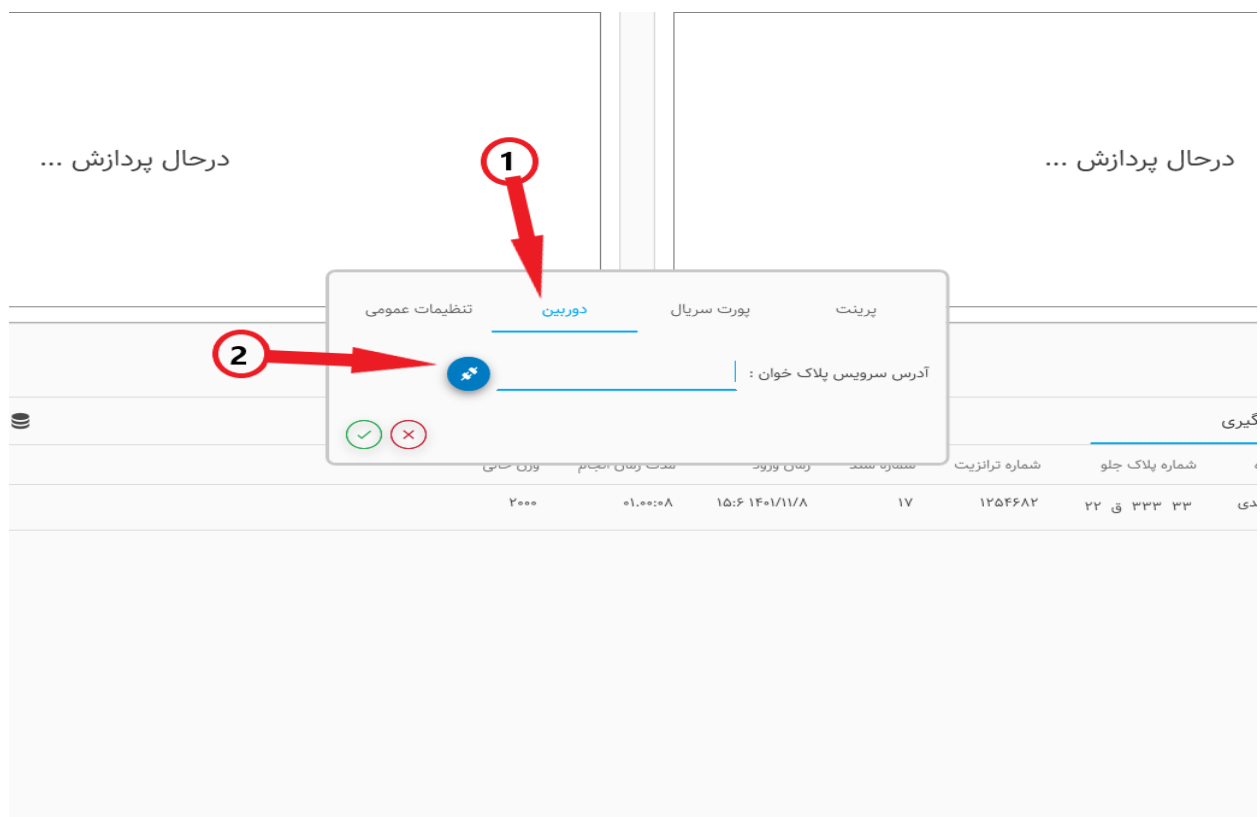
درحال پردازش ...

درحال پردازش ...

1

پرینت پورت سریال دوربین تنظیمات عمومی

2

آدرس سرویس پلاک خوان :

گیری

| | شماره پلاک جلو | شماره ترانزیت | شماره سند | زمان ورود | مدت زمان انجام | وزن خالی |
|---|---|---|---|---|---|---|
| دی | ۳۳ ۳۳۳ ق ۲۲ | ۱۲۵۴۶۸۲ | ۱۷ | ۱۴۰۱/۱۱/۸ ۱۵:۶ | ۰۱.۰۰:۰۸ | ۲۰۰۰ |